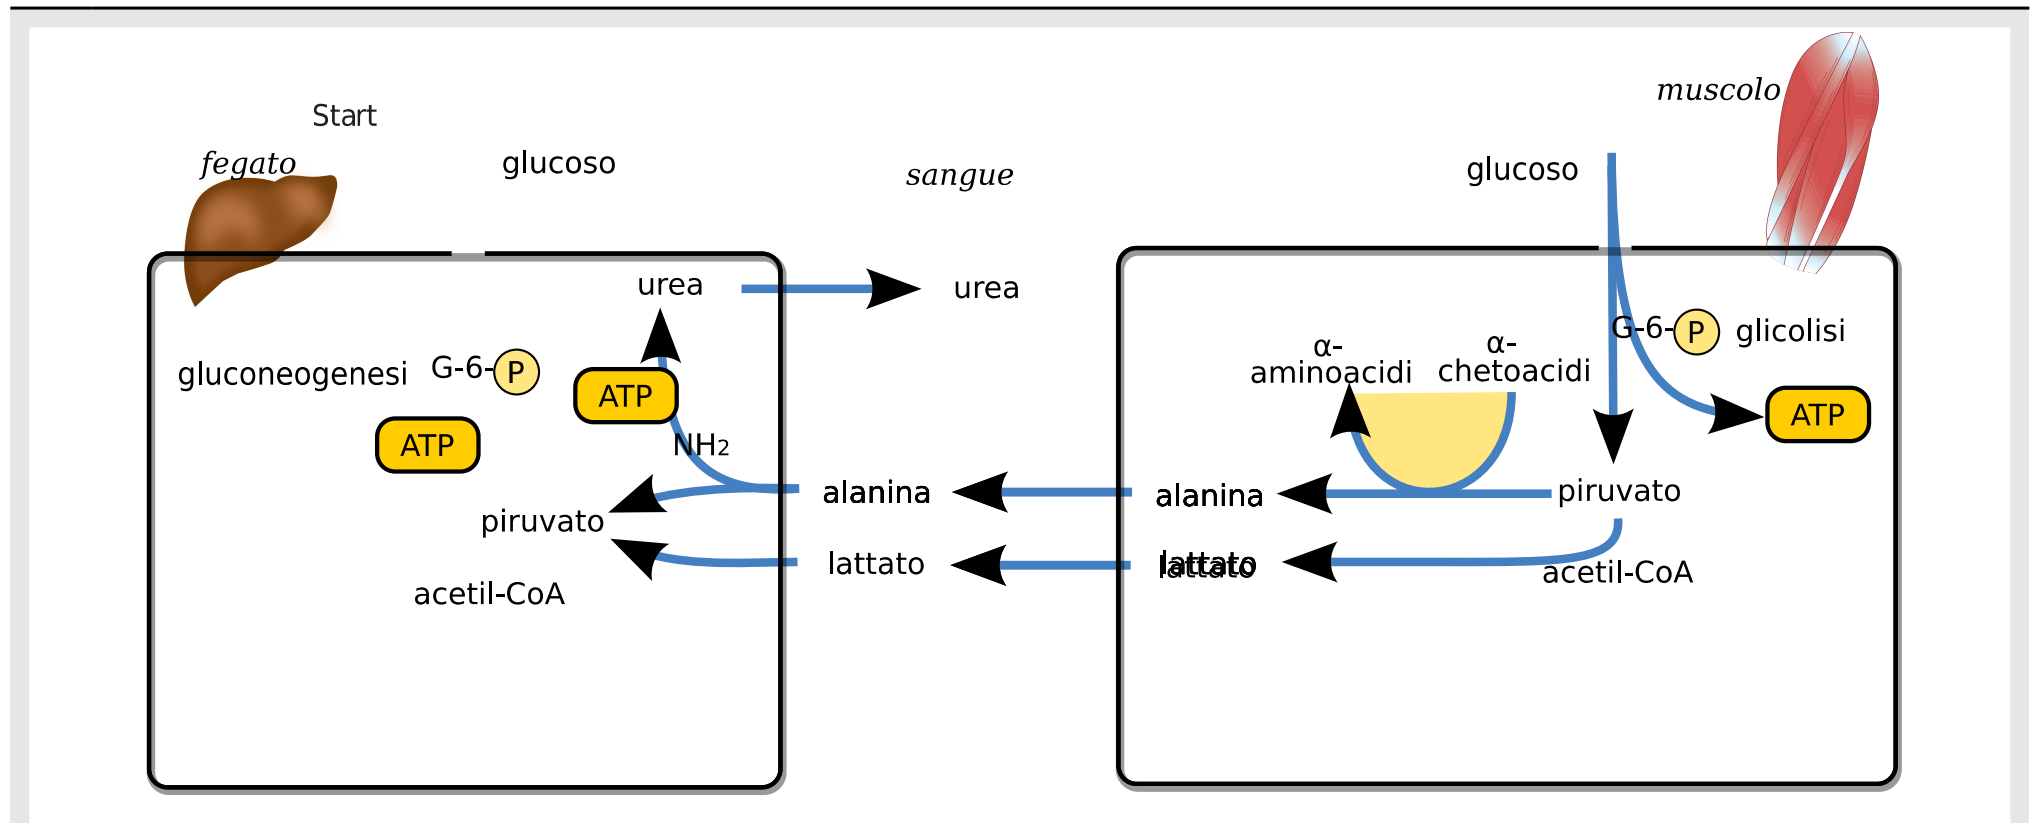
Start

fegato

glucoso

sangue

muscolo

glucoso

urea

urea

gluconeogenesi

G-6-P

ATP

ATP

NH$_2$

α-aminoacidi

α-chetoacidi

G-6-P

glicolisi

ATP

alanina

alanina

piruvato

piruvato

lattato

lattato

acetil-CoA

acetil-CoA